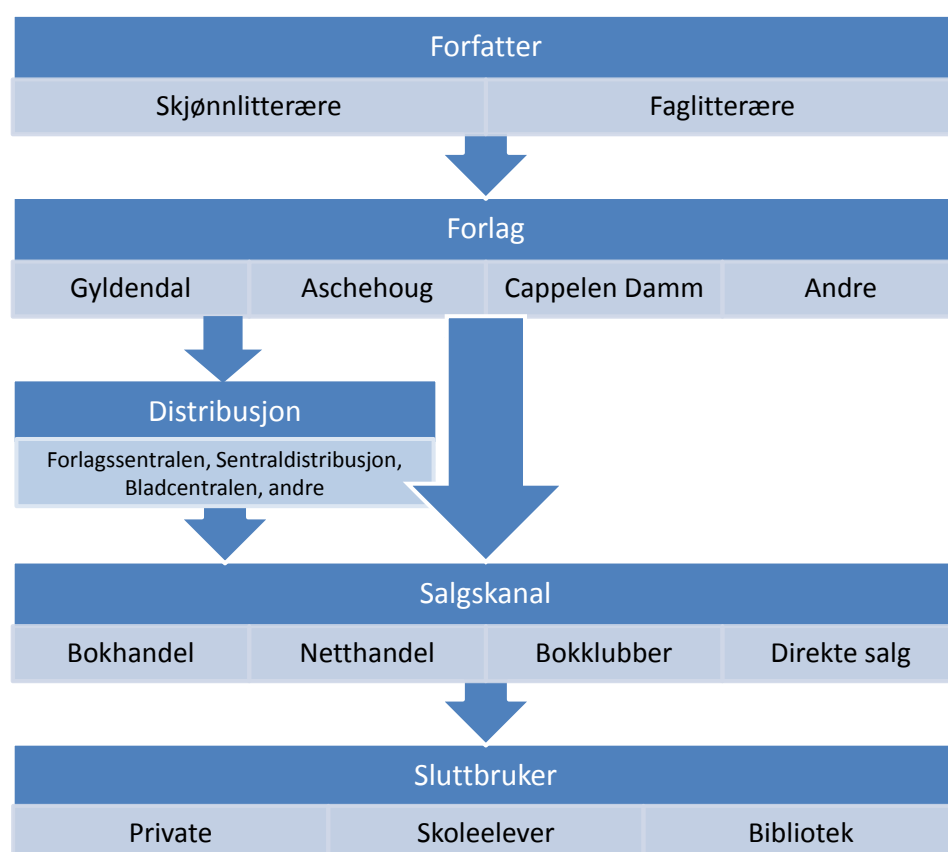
Forfatter

Skjønnlitterære | Faglitterære

Forlag

Gyldendal | Aschehoug | Cappelen Damm | Andre

Distribusjon

Forlagssentralen, Sentraldistribusjon, Bladcentralen, andre

Salgskanal

Bokhandel | Netthandel | Bokklubber | Direkte salg

Sluttbruker

Private | Skoleelever | Bibliotek